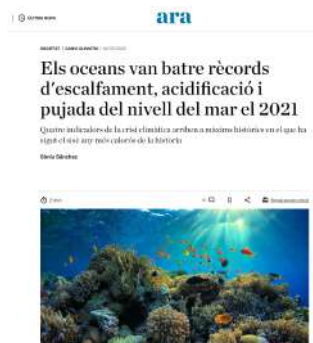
ara

Els oceans van batre rècords d'escalfament, acidificació i pujada del nivell del mar el 2021

Quatre indicadors de la crisi climàtica arriben a màxims històrics en el que ha sigut el sisè any més calorós de la història

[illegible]